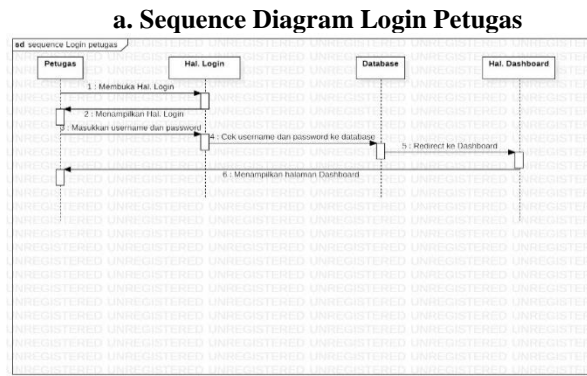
a. Sequence Diagram Login Petugas

sd sequence Login petugas

Petugas

Hal. Login

Database

Hal. Dashboard

1 : Membuka Hal. Login

2 : Menampilkan Hal. Login

3 : Masukkan username dan password

4 : Cek username dan password ke database

5 : Redirect ke Dashboard

6 : Menampilkan halaman Dashboard

UNREGISTERED UNREGISTERED UNREGISTERED UNREGISTERED UNREGISTERED